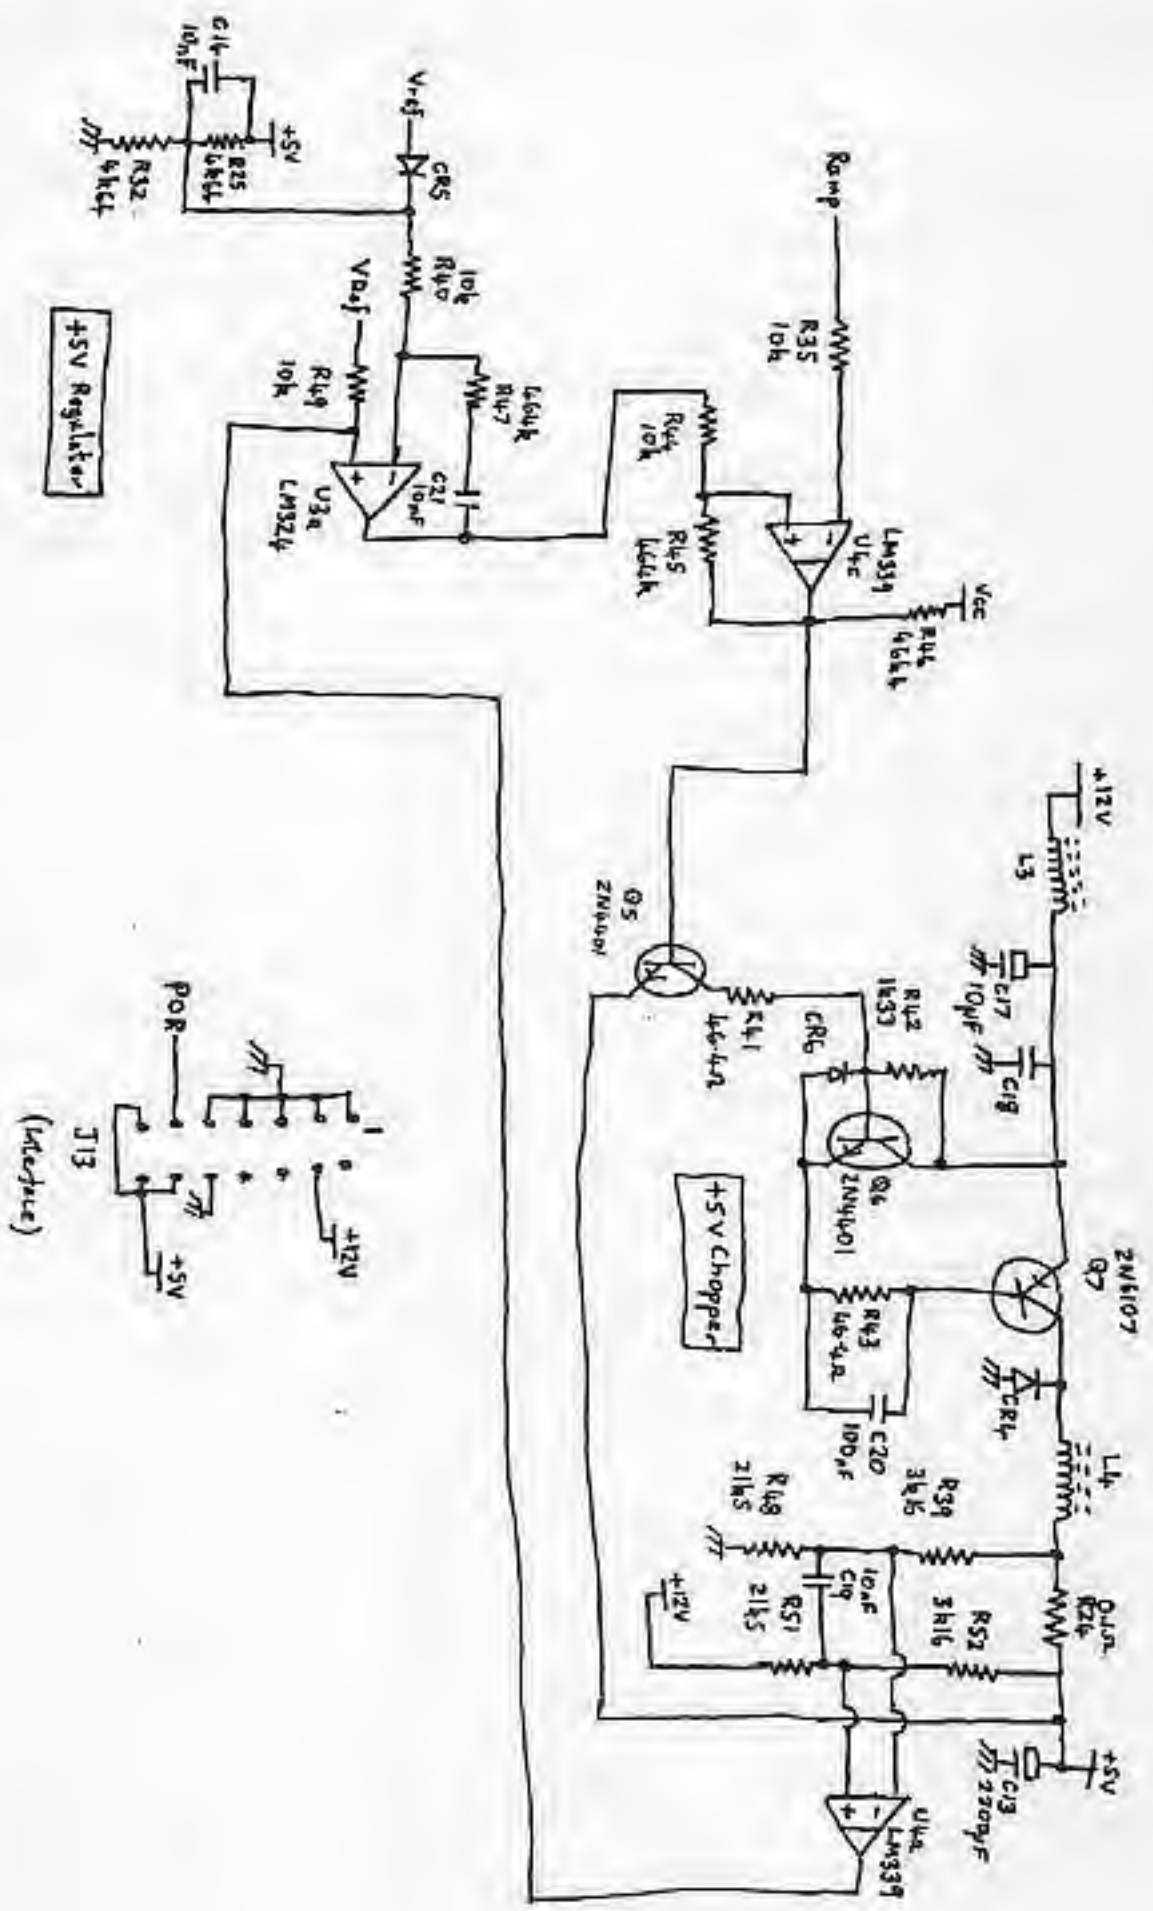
C16
10nF

R32
4k64

R25
6k64

+5V

Vref

CR5

10k
R40

Vdef

R49
10k

664k
R47

C21
10nF

U3a
LM324

+5V Regulator

Ramp

R35
10k

R44
10k

R45
664k

LM339
U4c

Vcc

R46
464k

+12V

L3

Q5
2N4401

R41
464Ω

R42
1k33

CR6

C17
10μF

C18

Q6
2N4401

+5V Chopper

2N6107
Q7

R43
464Ω

C20
100pF

CR4

L4

R39
3k16

R48
21k5

C19
10nF

R51
21k5

R52
3k16

0.4Ω
R24

+12V

+5V

C13
2200μF

U4a
LM339

POR

+12V

+5V

J13
(Interface)